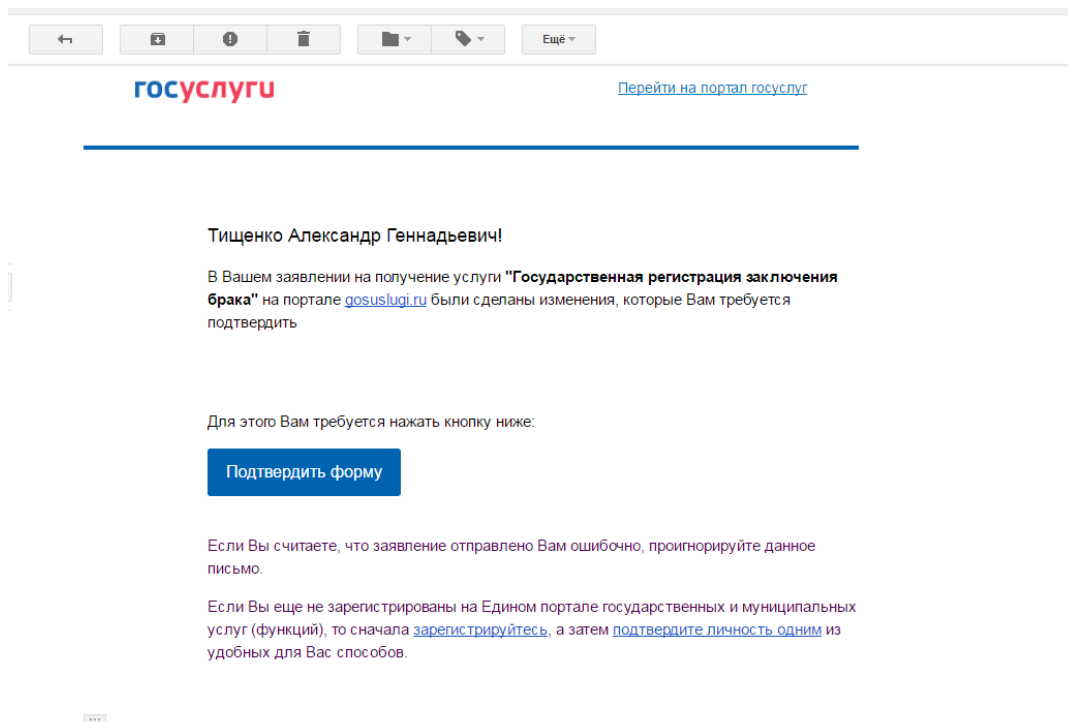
Ещё

госуслуги

Перейти на портал госуслуг

Тищенко Александр Геннадьевич!

В Вашем заявлении на получение услуги **"Государственная регистрация заключения брака"** на портале gosuslugi.ru были сделаны изменения, которые Вам требуется подтвердить

Для этого Вам требуется нажать кнопку ниже:

Подтвердить форму

Если Вы считаете, что заявление отправлено Вам ошибочно, проигнорируйте данное письмо.

Если Вы еще не зарегистрированы на Едином портале государственных и муниципальных услуг (функций), то сначала зарегистрируйтесь, а затем подтвердите личность одним из удобных для Вас способов.

...